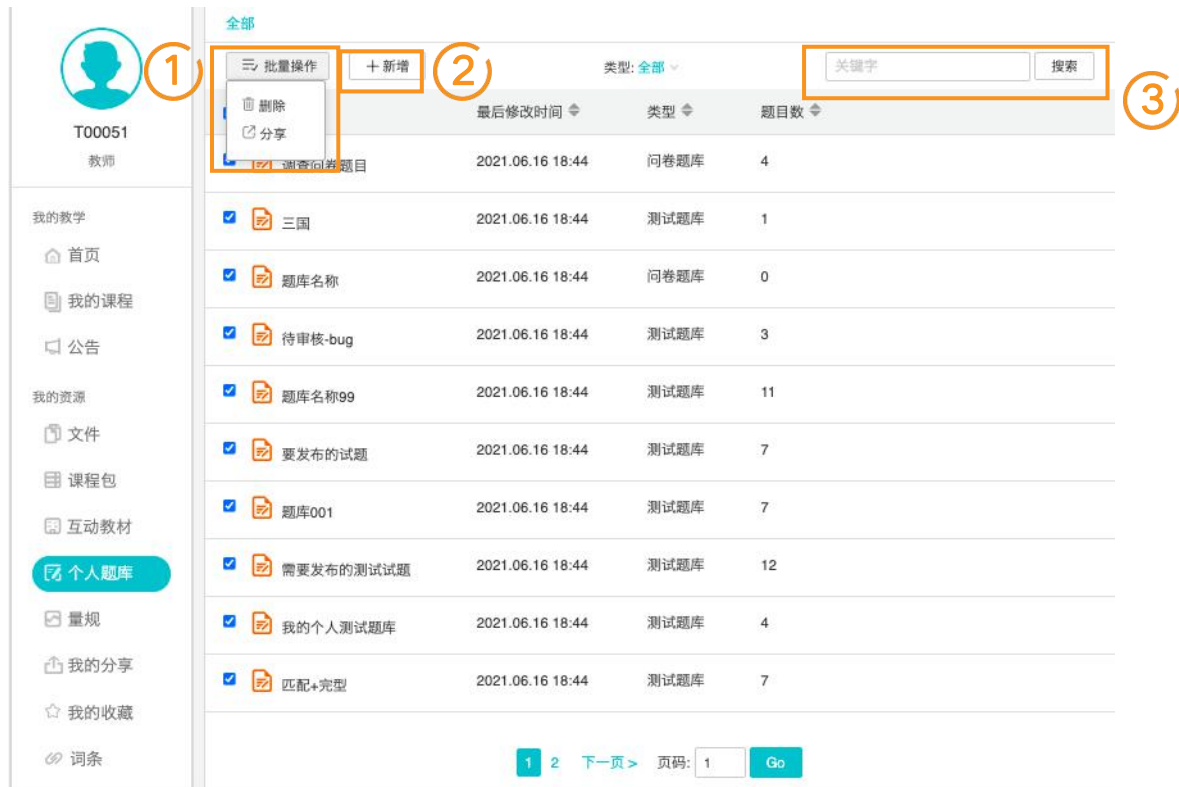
T00051
教师

我的教学
首页
我的课程
公告

我的资源
文件
课程包
互动教材
个人题库
量规
我的分享
我的收藏
词条

全部

1 批量操作 删除 分享
+ 新增 2
类型: 全部
关键字 搜索 3

| | 最后修改时间 | 类型 | 题目数 |
|---|---|---|---|
| 调查问卷题目 | 2021.06.16 18:44 | 问卷题库 | 4 |
| 三国 | 2021.06.16 18:44 | 测试题库 | 1 |
| 题库名称 | 2021.06.16 18:44 | 问卷题库 | 0 |
| 待审核-bug | 2021.06.16 18:44 | 测试题库 | 3 |
| 题库名称99 | 2021.06.16 18:44 | 测试题库 | 11 |
| 要发布的试题 | 2021.06.16 18:44 | 测试题库 | 7 |
| 题库001 | 2021.06.16 18:44 | 测试题库 | 7 |
| 需要发布的测试试题 | 2021.06.16 18:44 | 测试题库 | 12 |
| 我的个人测试题库 | 2021.06.16 18:44 | 测试题库 | 4 |
| 匹配+完型 | 2021.06.16 18:44 | 测试题库 | 7 |

1 2 下一页 > 页码: 1 Go